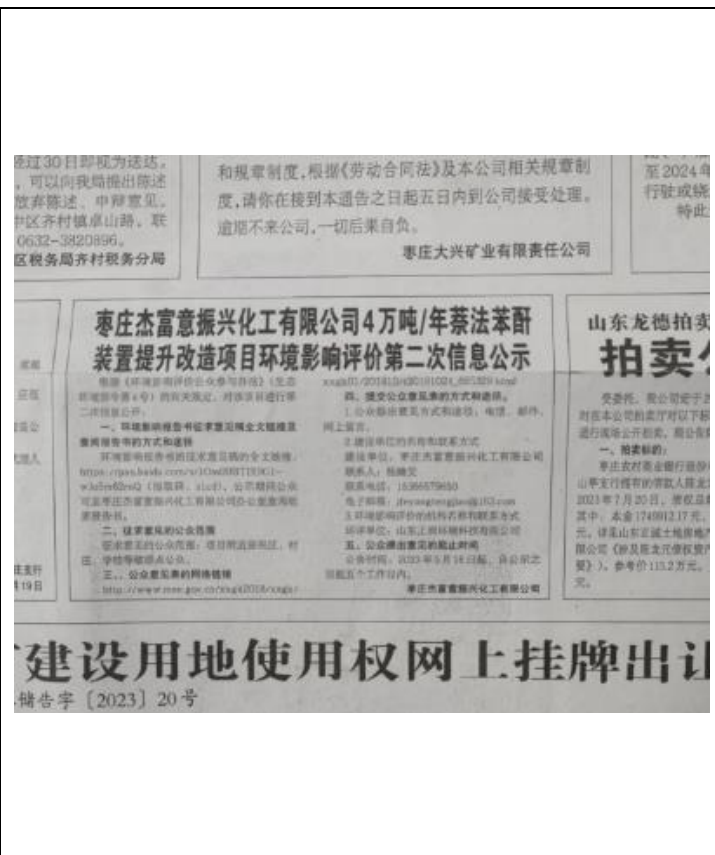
逾过30日即视为送达。，可以向我局提出陈述放弃陈述、申辩意见，中区齐村镇卓山路，联0632-3820896。
区税务局齐村税务分局

和规章制度，根据《劳动合同法》及本公司相关规章制度，请你在接到本通告之日起五日内到公司接受处理。逾期不来公司，一切后果自负。
枣庄大兴矿业有限责任公司

至2024年
行驶或绕
特此

枣庄杰富意振兴化工有限公司4万吨/年萘法苯酐装置提升改造项目环境影响评价第二次信息公示

根据《环境影响评价公众参与办法》(生态环境部令第4号)的有关规定，对项目进行第二次信息公示。
一、环境影响报告书征求意见稿全文链接及查阅报告书的方式和途径
环境影响报告书的征求意见稿的全文链接：https://pan.baidu.com/s/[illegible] 提取码：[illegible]，公示期间公众可至枣庄杰富意振兴化工有限公司企业查阅纸质报告书。
二、征求意见的公众范围
征求意见的公众范围：项目附近居民区、村庄、学校等敏感点公众。
三、公众意见表的网络链接
http://www.mee.gov.cn/xxgk2018/xxgk/xxgk01/201810/t20181024_667329.html
四、提交公众意见表的方式和途径
1.公众稿依意见方式和途径：电话、邮件、网上留言。
2.建设单位的名称和联系方式
建设单位：枣庄杰富意振兴化工有限公司
联系人：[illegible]
联系电话：15866579850
电子邮箱：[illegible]@163.com
3.环境影响评价的机构名称和联系方式
环评单位：山东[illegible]科技有限公司
五、公众提出意见的起止时间
公告时间：2023年5月18日起，自公示之日起五个工作日内。
枣庄杰富意振兴化工有限公司

山东龙德拍卖
拍卖公

受委托，我公司定于
对在本公司的卖厅对以下
进行现场公开拍卖，现公告
一、拍卖标的：
枣庄农村商业银行股份
山亭支行拥有的债权人陈
2021年7月20日，债权总
其中，本金1749912.17元
元。详见山东正诚土地房地产
限公司《涉及陈龙民债权资产
要》)，参考价115.2万元。
元。

建设用地使用权网上挂牌出让
储告字〔2023〕20号